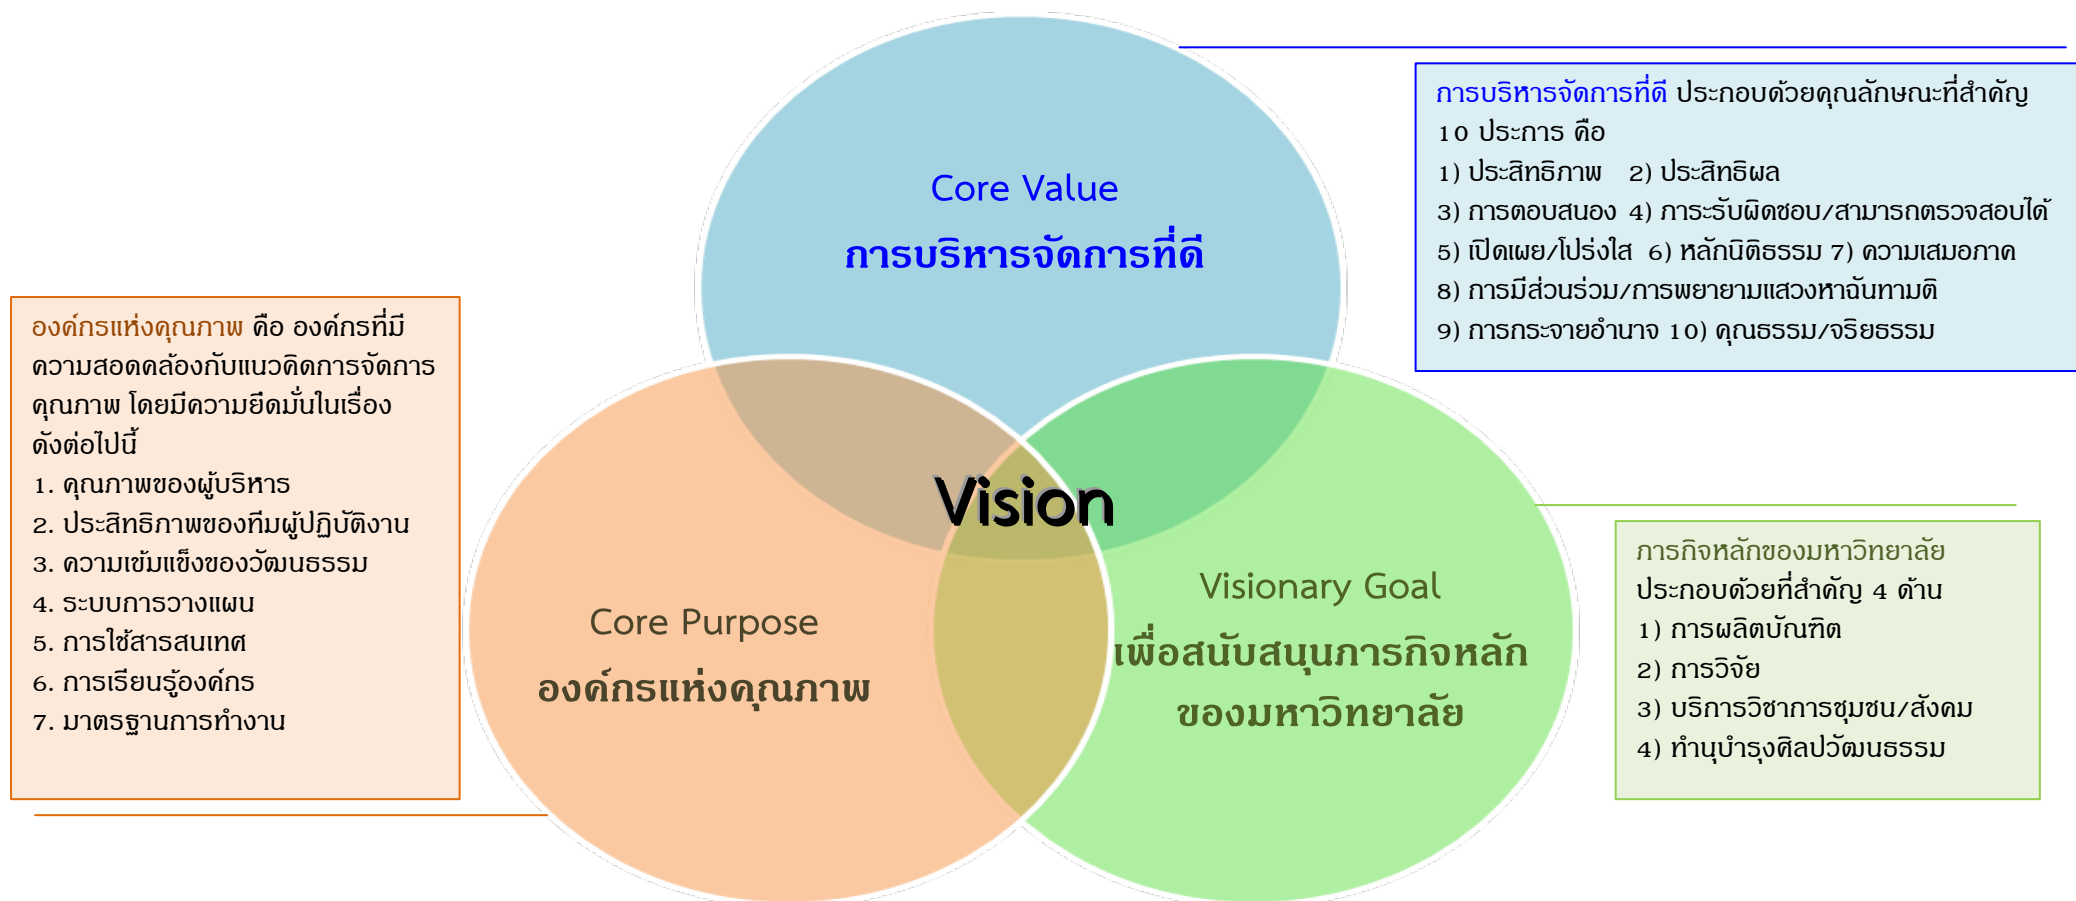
องค์กรแห่งคุณภาพ คือ องค์กรที่มีความสอดคล้องกับแนวคิดการจัดการคุณภาพ โดยมีความยึดมั่นในเรื่องดังต่อไปนี้
1. คุณภาพของผู้บริหาร
2. ประสิทธิภาพของทีมผู้ปฏิบัติงาน
3. ความเข้มแข็งของวัฒนธรรม
4. ระบบการวางแผน
5. การใช้สารสนเทศ
6. การเรียนรู้องค์กร
7. มาตรฐานการทำงาน

Core Value
การบริหารจัดการที่ดี

การบริหารจัดการที่ดี ประกอบด้วยคุณลักษณะที่สำคัญ 10 ประการ คือ
1) ประสิทธิภาพ 2) ประสิทธิผล
3) การตอบสนอง 4) ภาระรับผิดชอบ/สามารถตรวจสอบได้
5) เปิดเผย/โปร่งใส 6) หลักนิติธรรม 7) ความเสมอภาค
8) การมีส่วนร่วม/การพยายามแสวงหาฉันทามติ
9) การกระจายอำนาจ 10) คุณธรรม/จริยธรรม

Vision

Core Purpose
องค์กรแห่งคุณภาพ

Visionary Goal
เพื่อสนับสนุนภารกิจหลักของมหาวิทยาลัย

ภารกิจหลักของมหาวิทยาลัย
ประกอบด้วยที่สำคัญ 4 ด้าน
1) การผลิตบัณฑิต
2) การวิจัย
3) บริการวิชาการชุมชน/สังคม
4) ทำนุบำรุงศิลปวัฒนธรรม